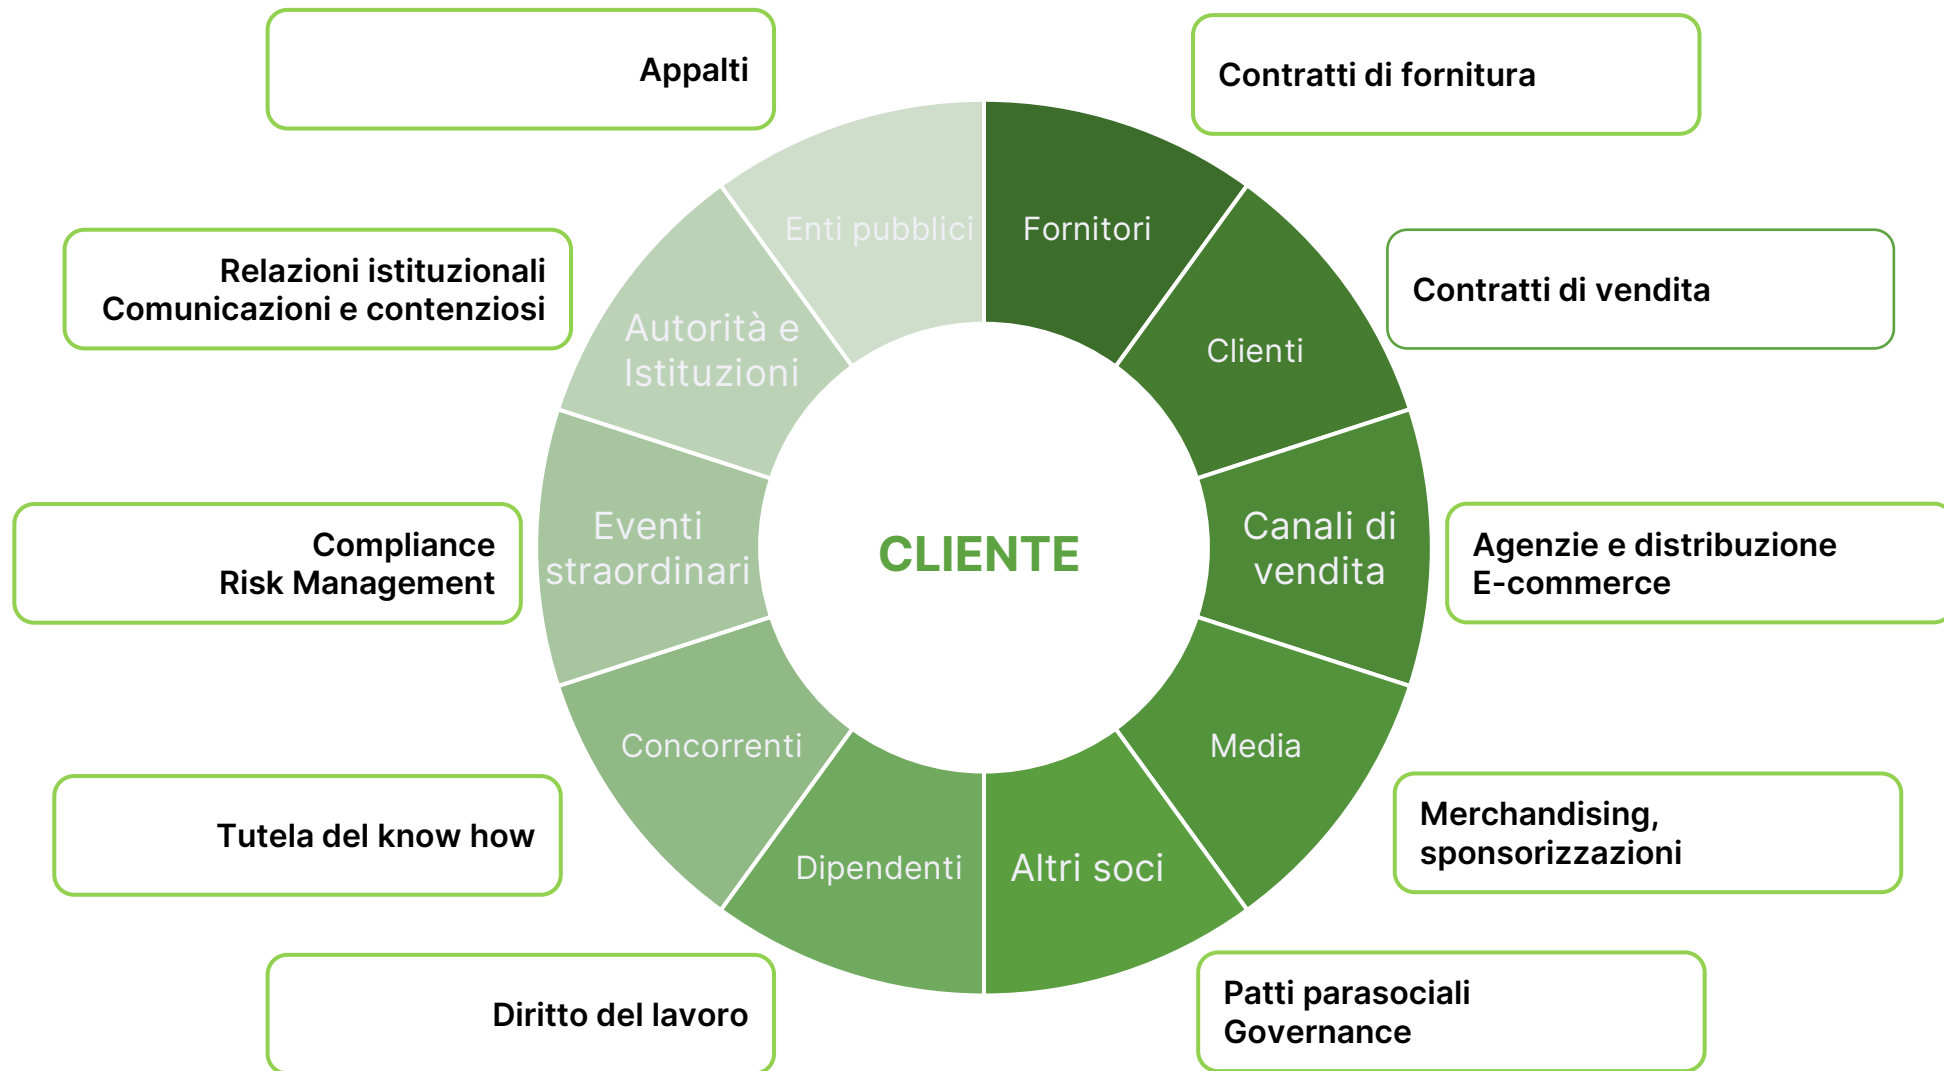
Appalti

Contratti di fornitura

Enti pubblici

Fornitori

Relazioni istituzionali
Comunicazioni e contenziosi

Autorità e Istituzioni

Clienti

Contratti di vendita

Compliance
Risk Management

Eventi straordinari

CLIENTE

Canali di vendita

Agenzie e distribuzione
E-commerce

Concorrenti

Media

Tutela del know how

Dipendenti

Altri soci

Merchandising, sponsorizzazioni

Diritto del lavoro

Patti parasociali
Governance